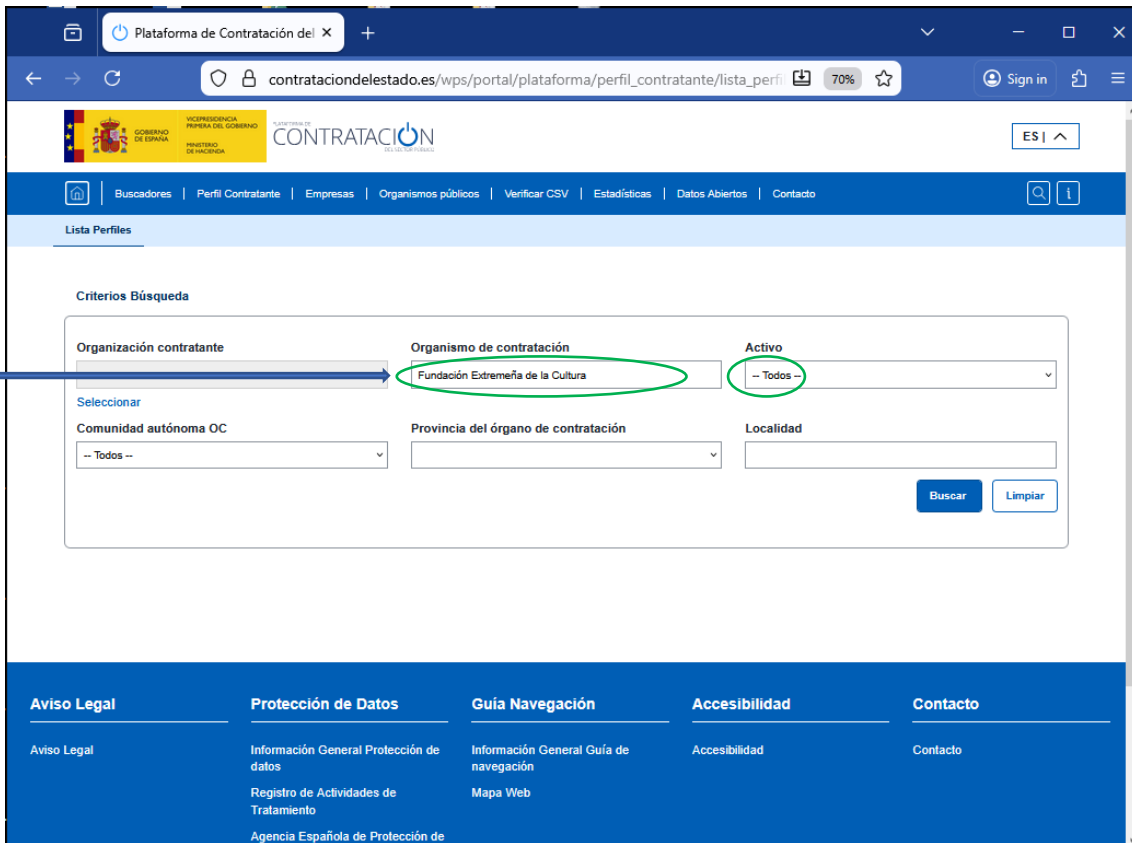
Plataforma de Contratación del ×

contrataciondelestado.es/wps/portal/plataforma/perfil_contratante/lista_perfi

70%

Sign in

GOBIERNO DE ESPAÑA

VICEPRESIDENCIA PRIMERA DEL GOBIERNO

MINISTERIO DE HACIENDA

PLATAFORMA DE CONTRATACION DEL SECTOR PÚBLICO

ES |

Buscadores | Perfil Contratante | Empresas | Organismos públicos | Verificar CSV | Estadísticas | Datos Abiertos | Contacto

Lista Perfiles

Criterios Búsqueda

Organización contratante

Seleccionar

Organismo de contratación

Fundación Extremeña de la Cultura

Activo

-- Todos --

Comunidad autónoma OC

-- Todos --

Provincia del órgano de contratación

Localidad

Buscar

Limpiar

Aviso Legal

Aviso Legal

Protección de Datos

Información General Protección de datos

Registro de Actividades de Tratamiento

Agencia Española de Protección de

Guía Navegación

Información General Guía de navegación

Mapa Web

Accesibilidad

Accesibilidad

Contacto

Contacto